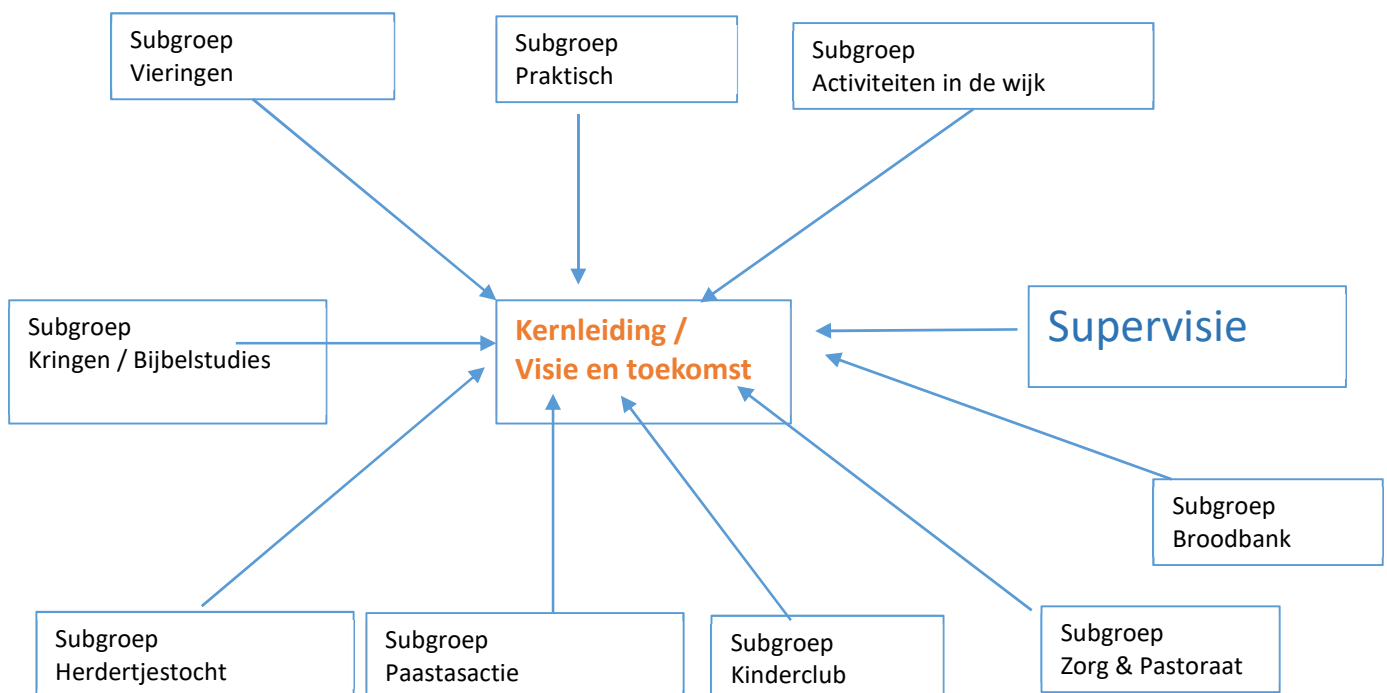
Subgroep
Vieringen

Subgroep
Praktisch

Subgroep
Activiteiten in de wijk

Subgroep
Kringen / Bijbelstudies

Kernleiding /
Visie en toekomst

Supervisie

Subgroep
Broodbank

Subgroep
Herdertjestocht

Subgroep
Paastasactie

Subgroep
Kinderclub

Subgroep
Zorg & Pastoraat